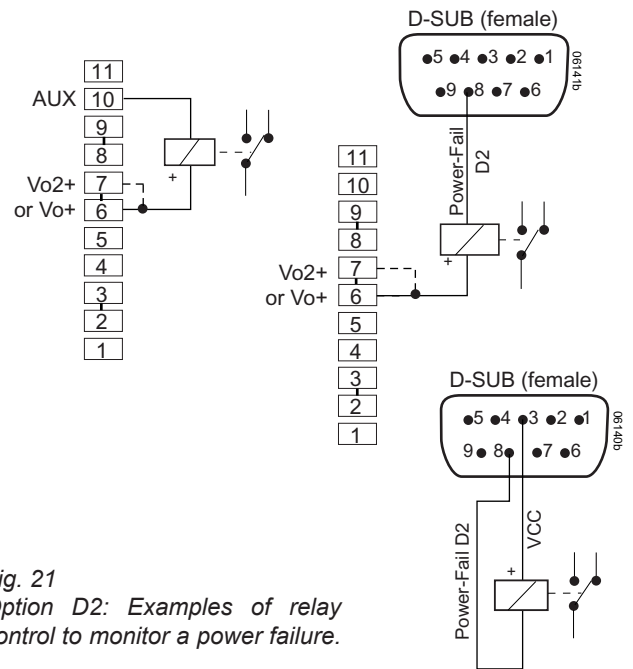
11
AUX 10
9
8
Vo2+ 7
or Vo+ 6
5
4
3
2
1
+

D-SUB (female)
5 4 3 2 1
9 8 7 6
06141b
Power-Fail D2
11
10
9
8
Vo2+ 7
or Vo+ 6
5
4
3
2
1
+

D-SUB (female)
5 4 3 2 1
9 8 7 6
06140b
Power-Fail D2
VCC
+

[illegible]g. 21
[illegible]ption D2: Examples of relay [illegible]ontrol to monitor a power failure.